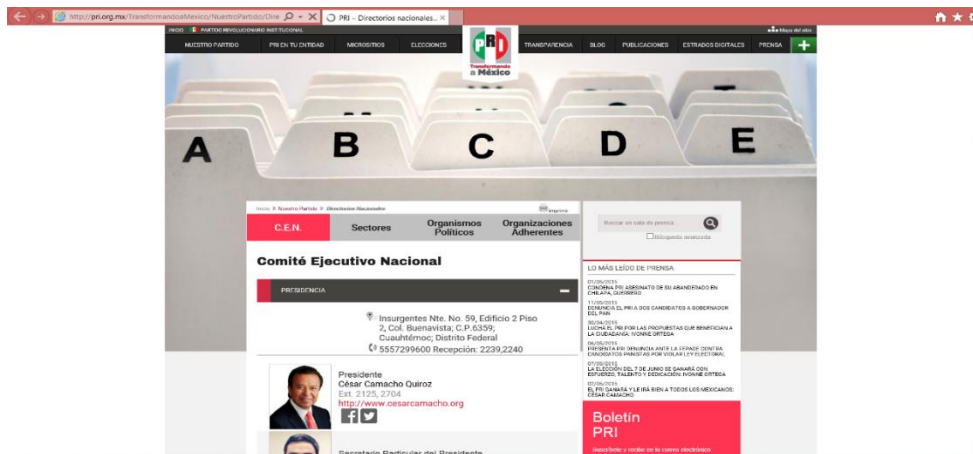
http://pri.org.mx/TransformandoaMexico/NuestroPartido/Dire
PRI – Directorios nacionales...

INICIO PARTIDO REVOLUCIONARIO INSTITUCIONAL
Mapa del sitio

NUESTRO PARTIDO
PRI EN TU ENTIDAD
MICROSITIOS
ELECCIONES
TRANSPARENCIA
BLOG
PUBLICACIONES
ESTRADOS DIGITALES
PRENSA

PRI
Transformando a México

A
B
C
D
E

Inicio > Nuestro Partido > Directorios Nacionales
Imprimir

C.E.N.
Sectores
Organismos Políticos
Organizaciones Adherentes

Comité Ejecutivo Nacional

PRESIDENCIA

Insurgentes Nte. No. 59, Edificio 2 Piso 2, Col. Buenavista; C.P.6359; Cuauhtémoc; Distrito Federal
5557299600 Recepción: 2239,2240

Presidente
César Camacho Quiroz
Ext. 2125, 2704
http://www.cesarcamacho.org

Secretario Particular del Presidente

Buscar en sala de prensa
Búsqueda avanzada

LO MÁS LEÍDO DE PRENSA

07/05/2015
CONDENA PRI ASESINATO DE SU ABANDERADO EN CHILAPA, GUERRERO

11/05/2015
DENUNCIA EL PRI A DOS CANDIDATOS A GOBERNADOR DEL PAN

30/04/2015
LUCHA EL PRI POR LAS PROPUESTAS QUE BENEFICIAN A LA CIUDADANÍA: IVONNE ORTEGA

06/05/2015
PRESENTA PRI DENUNCIA ANTE LA FEPADE CONTRA CANDIDATOS PANISTAS POR VIOLAR LEY ELECTORAL

07/05/2015
LA ELECCIÓN DEL 7 DE JUNIO SE GANARÁ CON ESFUERZO, TALENTO Y DEDICACIÓN: IVONNE ORTEGA

02/05/2015
EL PRI GANARÁ Y LE IRÁ BIEN A TODOS LOS MEXICANOS: CÉSAR CAMACHO

Boletín PRI
Suscríbete y recibe en tu correo electrónico